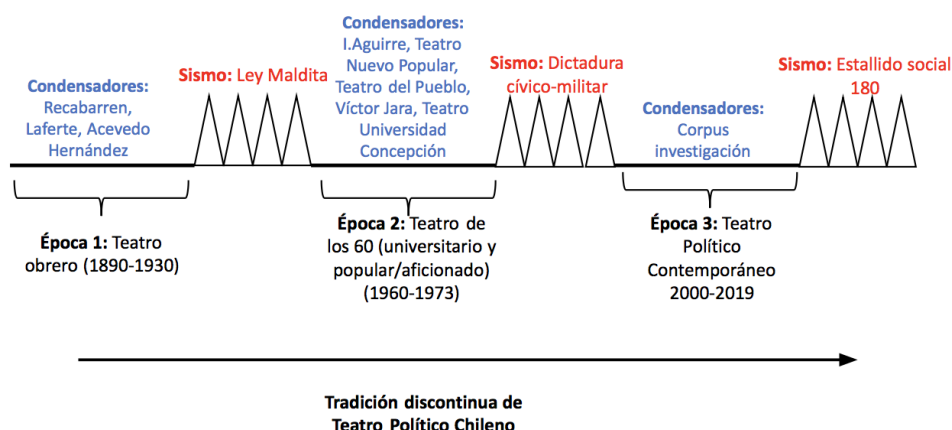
Condensadores: Recabarren, Laferte, Acevedo Hernández

Sismo: Ley Maldita

Condensadores: I.Aguirre, Teatro Nuevo Popular, Teatro del Pueblo, Víctor Jara, Teatro Universidad Concepción

Sismo: Dictadura cívico-militar

Condensadores: Corpus investigación

Sismo: Estallido social 18O

Época 1: Teatro obrero (1890-1930)

Época 2: Teatro de los 60 (universitario y popular/aficionado) (1960-1973)

Época 3: Teatro Político Contemporáneo 2000-2019

Tradición discontinua de Teatro Político Chileno